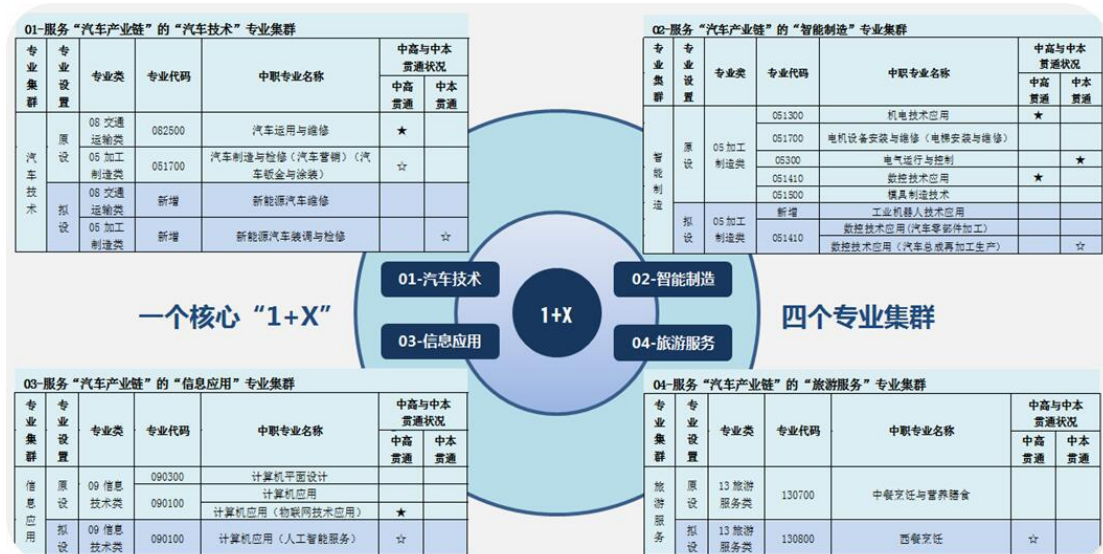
01-服务“汽车产业链”的“汽车技术”专业集群

| 专业集群 | 专业设置 | 专业类 | 专业代码 | 中职专业名称 | 中高贯通 | 中本贯通 |
|---|---|---|---|---|---|---|
| 汽车技术 | 原设 | 08 交通运输类 | 082500 | 汽车运用与维修 | ★ | |
| | | 05 加工制造类 | 051700 | 汽车制造与检修（汽车营销）（汽车钣金与涂装） | ☆ | |
| | 拟设 | 08 交通运输类 | 新增 | 新能源汽车维修 | | |
| | | 05 加工制造类 | 新增 | 新能源汽车装调与检修 | | ☆ |

02-服务“汽车产业链”的“智能制造”专业集群

| 专业集群 | 专业设置 | 专业类 | 专业代码 | 中职专业名称 | 中高贯通 | 中本贯通 |
|---|---|---|---|---|---|---|
| 智能制造 | 原设 | 05 加工制造类 | 051300 | 机电技术应用 | ★ | |
| | | | 051700 | 电机设备安装与维修（电梯安装与维修） | | |
| | | | 05300 | 电气运行与控制 | | ★ |
| | | | 051410 | 数控技术应用 | ★ | |
| | | | 051500 | 模具制造技术 | | |
| | 拟设 | 05 加工制造类 | 新增 | 工业机器人技术应用 | | |
| | | | 051410 | 数控技术应用（汽车零部件加工） | | |
| | | | | 数控技术应用（汽车总成再加工生产） | | ☆ |

01-汽车技术
02-智能制造
1+X
03-信息应用
04-旅游服务

一个核心“1+X”

四个专业集群

03-服务“汽车产业链”的“信息应用”专业集群

| 专业集群 | 专业设置 | 专业类 | 专业代码 | 中职专业名称 | 中高贯通 | 中本贯通 |
|---|---|---|---|---|---|---|
| 信息应用 | 原设 | 09 信息技术类 | 090300 | 计算机平面设计 | | |
| | | | 090100 | 计算机应用 | | |
| | | | | 计算机应用（物联网技术应用） | ★ | |
| | 拟设 | 09 信息技术类 | 090100 | 计算机应用（人工智能服务） | ☆ | |

04-服务“汽车产业链”的“旅游服务”专业集群

| 专业集群 | 专业设置 | 专业类 | 专业代码 | 中职专业名称 | 中高贯通 | 中本贯通 |
|---|---|---|---|---|---|---|
| 旅游服务 | 原设 | 13 旅游服务类 | 130700 | 中餐烹饪与营养膳食 | | |
| | 拟设 | 13 旅游服务类 | 130800 | 西餐烹饪 | ☆ | |